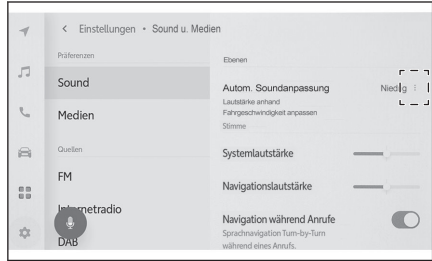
< Einstellungen • Sound u. Medien

Präferenzen

Sound

Medien

Quellen

FM

Internetradio

DAB

Ebenen

Autom. Soundanpassung

Lautstärke anhand Fahrgeschwindigkeit anpassen

Niedrig

Stimme

Systemlautstärke

Navigationslautstärke

Navigation während Anrufe

Sprachnavigation Turn-by-Turn während eines Anrufs.